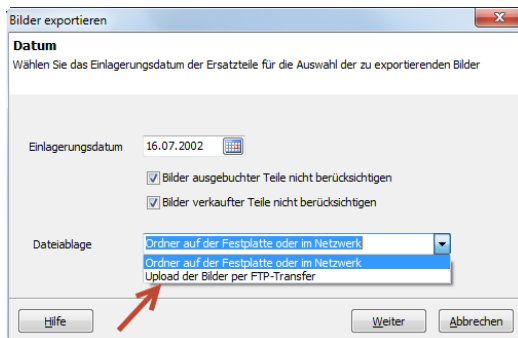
Bilder exportieren

Datum
Wählen Sie das Einlagerungsdatum der Ersatzteile für die Auswahl der zu exportierenden Bilder

Einlagerungsdatum 16.07.2002

Bilder ausgebuchter Teile nicht berücksichtigen

Bilder verkaufter Teile nicht berücksichtigen

Dateiablage Ordner auf der Festplatte oder im Netzwerk

Ordner auf der Festplatte oder im Netzwerk
Upload der Bilder per FTP-Transfer

Hilfe Weiter Abbrechen